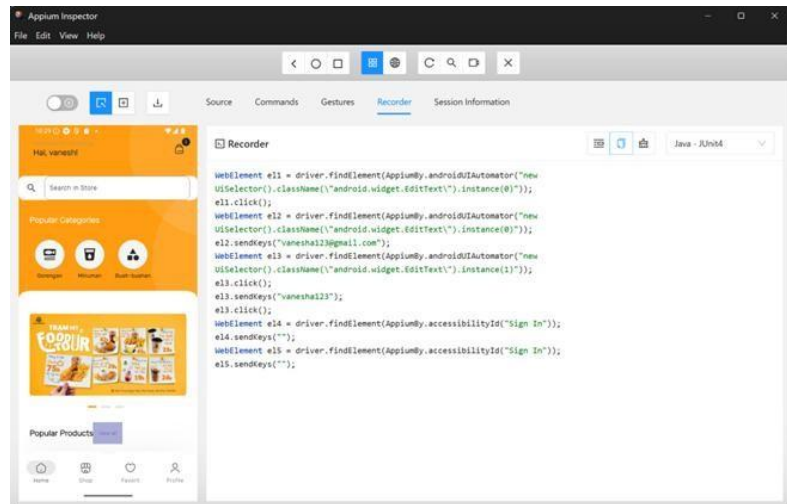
Appium Inspector
File Edit View Help

Source Commands Gestures Recorder Session Information

Hai, vaneshi
Search in Store
Popular Categories
Gorengan Minuman Buah-buahan
Popular Products
Home Shop Favorit Profile

Recorder
Java - JUnit4

WebElement el1 = driver.findElement(AppiumBy.androidUIAutomator("new UiSelector().className(\"android.widget.EditText\").instance(0)"));
el1.click();
WebElement el2 = driver.findElement(AppiumBy.androidUIAutomator("new UiSelector().className(\"android.widget.EditText\").instance(0)"));
el2.sendKeys("vanesha123@gmail.com");
WebElement el3 = driver.findElement(AppiumBy.androidUIAutomator("new UiSelector().className(\"android.widget.EditText\").instance(1)"));
el3.click();
el3.sendKeys("vanesha123");
el3.click();
WebElement el4 = driver.findElement(AppiumBy.accessibilityId("Sign In"));
el4.sendKeys("");
WebElement el5 = driver.findElement(AppiumBy.accessibilityId("Sign In"));
el5.sendKeys("");